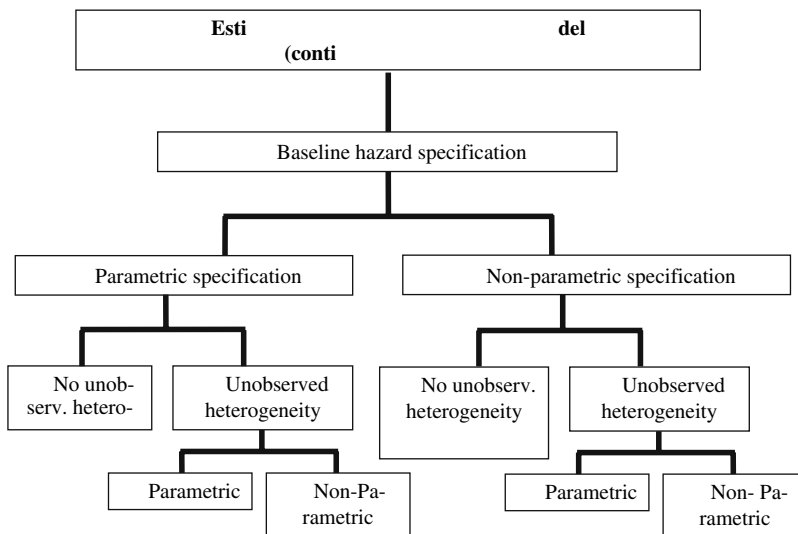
Esti del
(conti

Baseline hazard specification

Parametric specification

Non-parametric specification

No unobserv. hetero-

Unobserved heterogeneity

No unobserv. heterogeneity

Unobserved heterogeneity

Parametric

Non-Parametric

Parametric

Non- Parametric